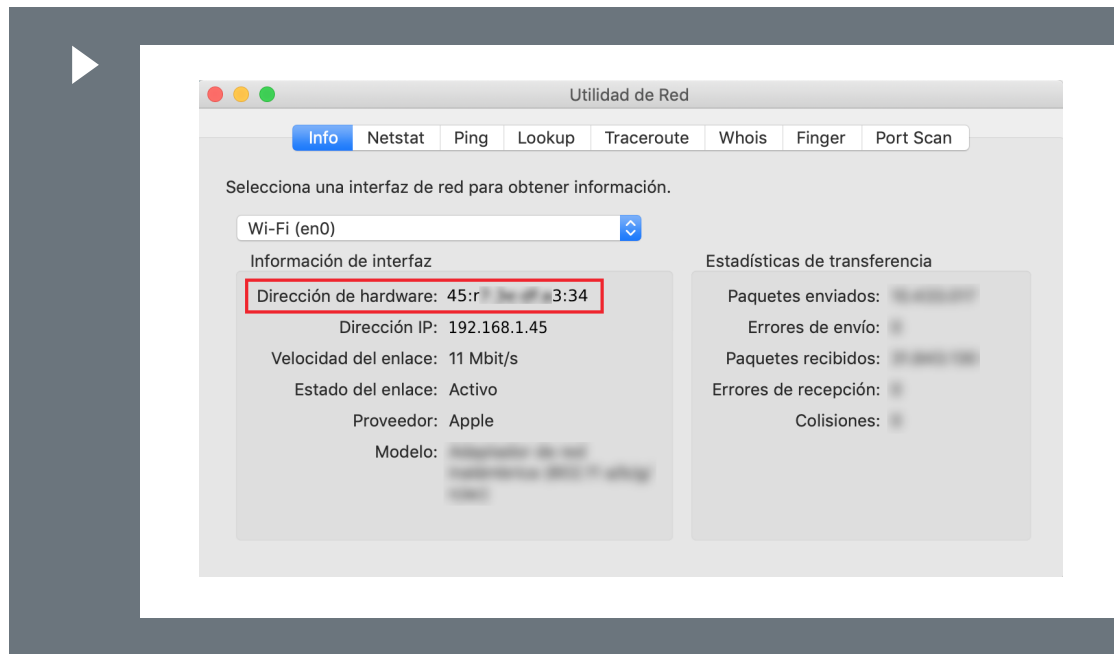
Utilidad de Red

Info | Netstat | Ping | Lookup | Traceroute | Whois | Finger | Port Scan

Selecciona una interfaz de red para obtener información.

Wi-Fi (en0)

Información de interfaz

Dirección de hardware: 45:r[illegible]3:34
Dirección IP: 192.168.1.45
Velocidad del enlace: 11 Mbit/s
Estado del enlace: Activo
Proveedor: Apple
Modelo: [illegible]

Estadísticas de transferencia

Paquetes enviados: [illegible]
Errores de envío: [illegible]
Paquetes recibidos: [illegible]
Errores de recepción: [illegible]
Colisiones: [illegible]